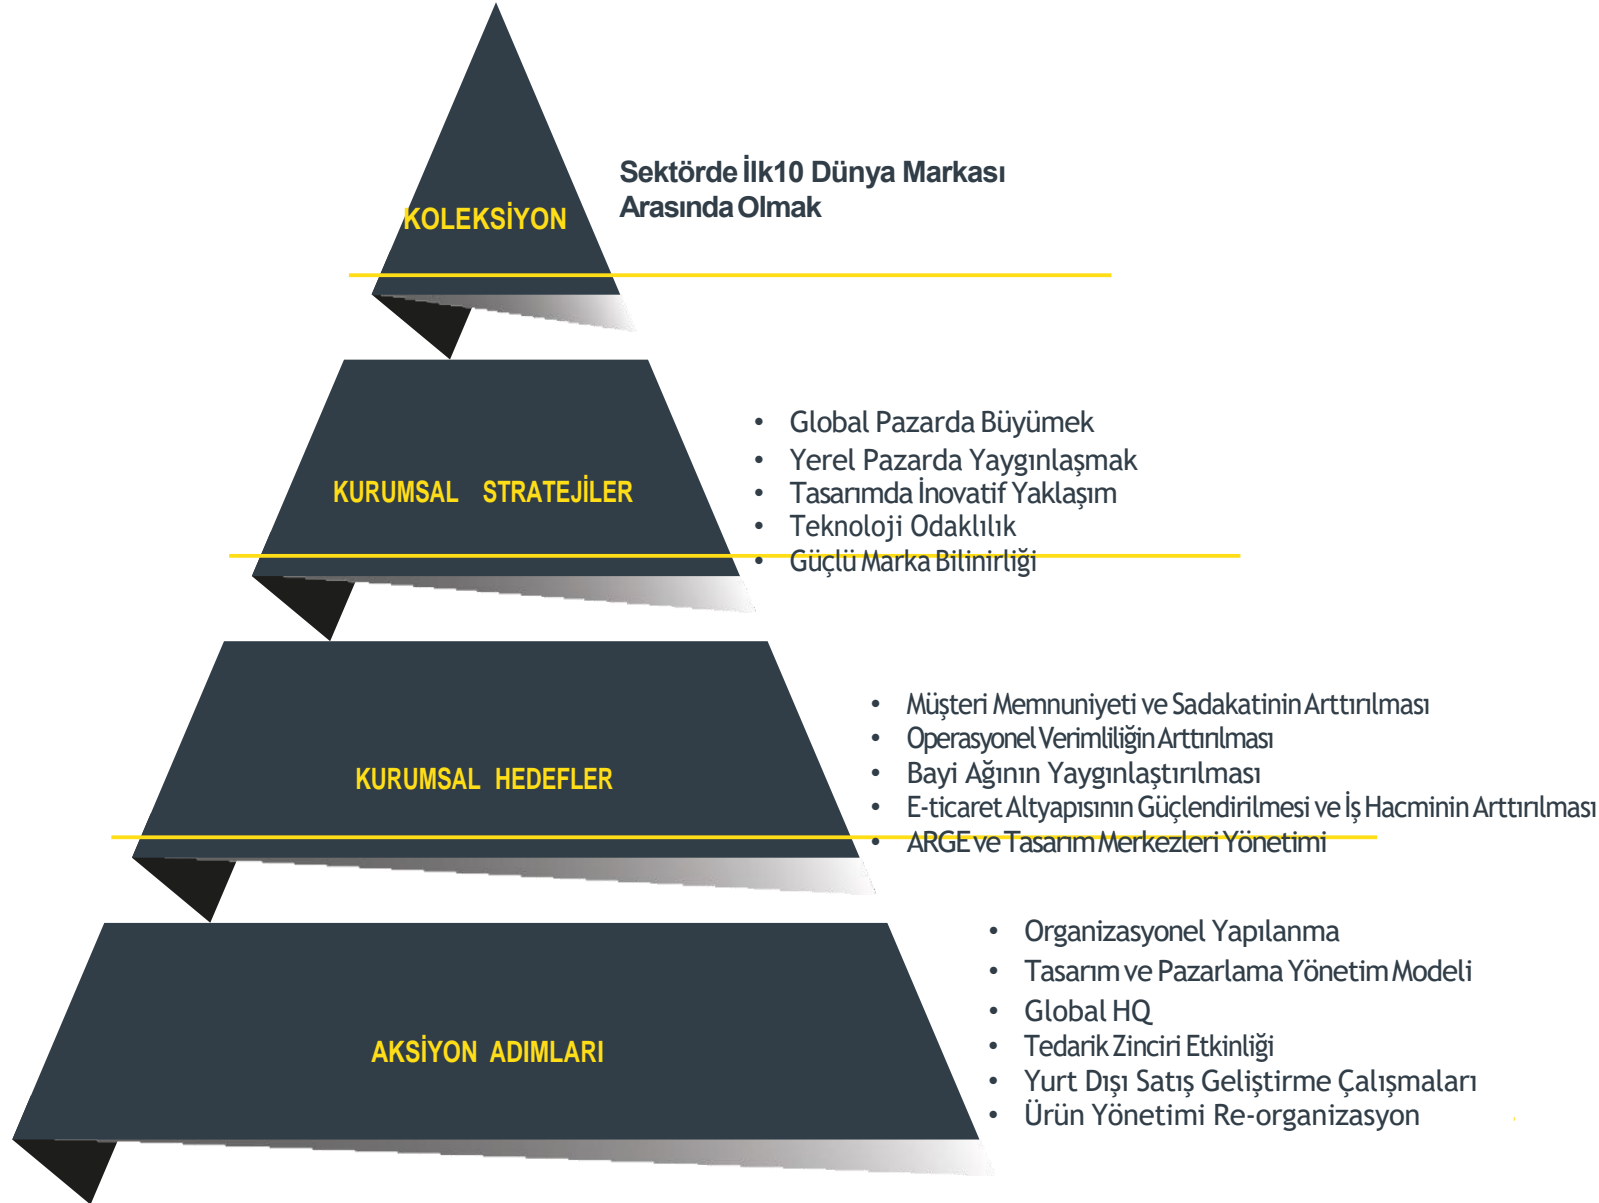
KOLEKSİYON

Sektörde İlk10 Dünya Markası Arasında Olmak

KURUMSAL STRATEJİLER

- Global Pazarda Büyümek
- Yerel Pazarda Yaygınlaşmak
- Tasarımda İnovatif Yaklaşım
- Teknoloji Odaklılık
- Güçlü Marka Bilinirliği

KURUMSAL HEDEFLER

- Müşteri Memnuniyeti ve Sadakatinin Arttırılması
- Operasyonel Verimliliğin Arttırılması
- Bayi Ağının Yaygınlaştırılması
- E-ticaret Altyapısının Güçlendirilmesi ve İş Hacminin Arttırılması
- ARGE ve Tasarım Merkezleri Yönetimi

AKSİYON ADIMLARI

- Organizasyonel Yapılanma
- Tasarım ve Pazarlama Yönetim Modeli
- Global HQ
- Tedarik Zinciri Etkinliği
- Yurt Dışı Satış Geliştirme Çalışmaları
- Ürün Yönetimi Re-organizasyon